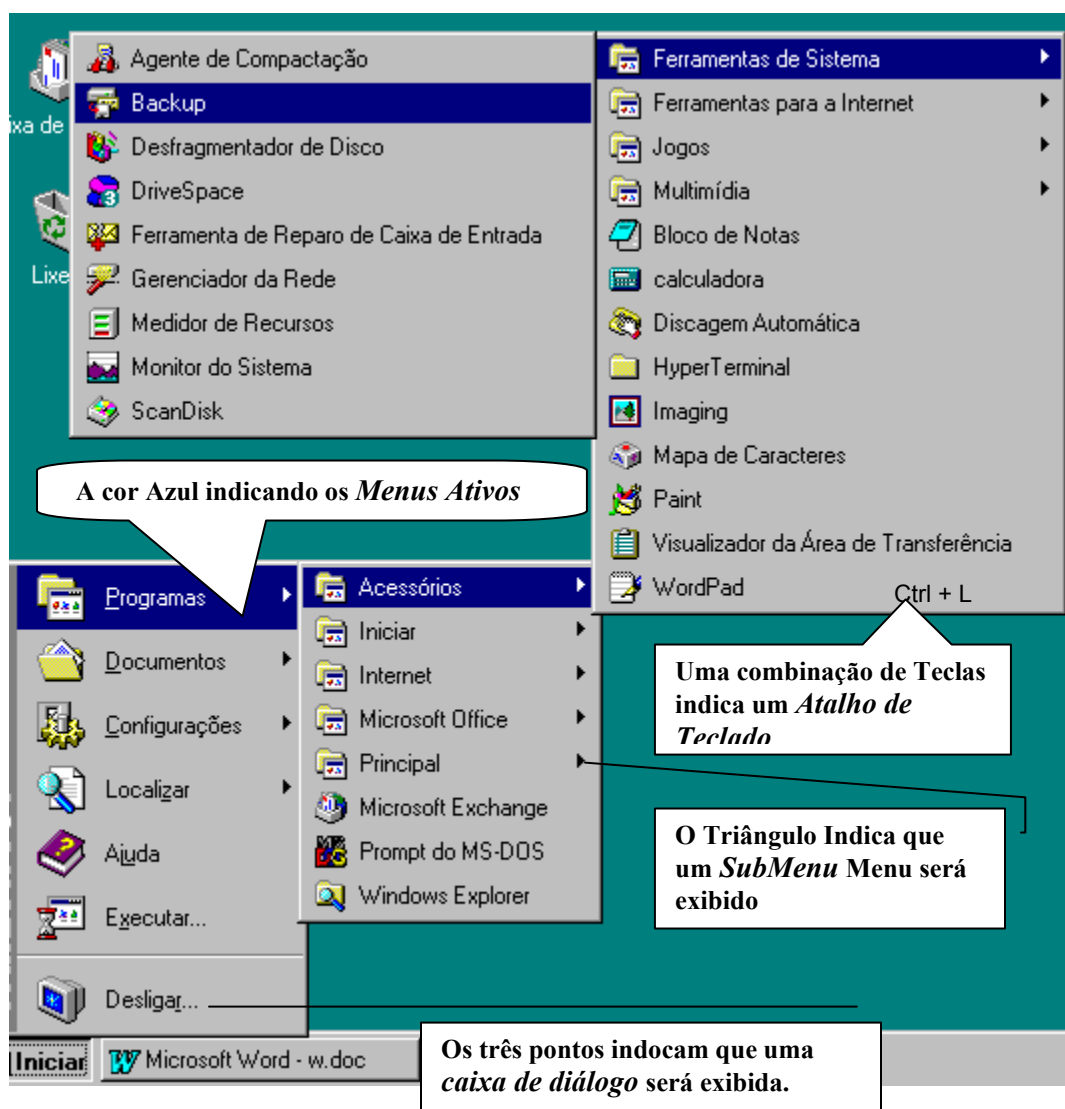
ixa de

Lixe

Agente de Compactação
Backup
Desfragmentador de Disco
DriveSpace
Ferramenta de Reparo de Caixa de Entrada
Gerenciador da Rede
Medidor de Recursos
Monitor do Sistema
ScanDisk

Ferramentas de Sistema
Ferramentas para a Internet
Jogos
Multimídia
Bloco de Notas
calculadora
Discagem Automática
HyperTerminal
Imaging
Mapa de Caracteres
Paint
Visualizador da Área de Transferência
WordPad
Ctrl + L

**A cor Azul indicando os *Menus Ativos***

Programas
Documentos
Configurações
Localizar
Ajuda
Executar...
Desligar...

Acessórios
Iniciar
Internet
Microsoft Office
Principal
Microsoft Exchange
Prompt do MS-DOS
Windows Explorer

**Uma combinação de Teclas indica um *Atalho de Teclado***

**O Triângulo Indica que um *SubMenu* Menu será exibido**

**Os três pontos indocam que uma *caixa de diálogo* será exibida.**

Iniciar
Microsoft Word - w.doc